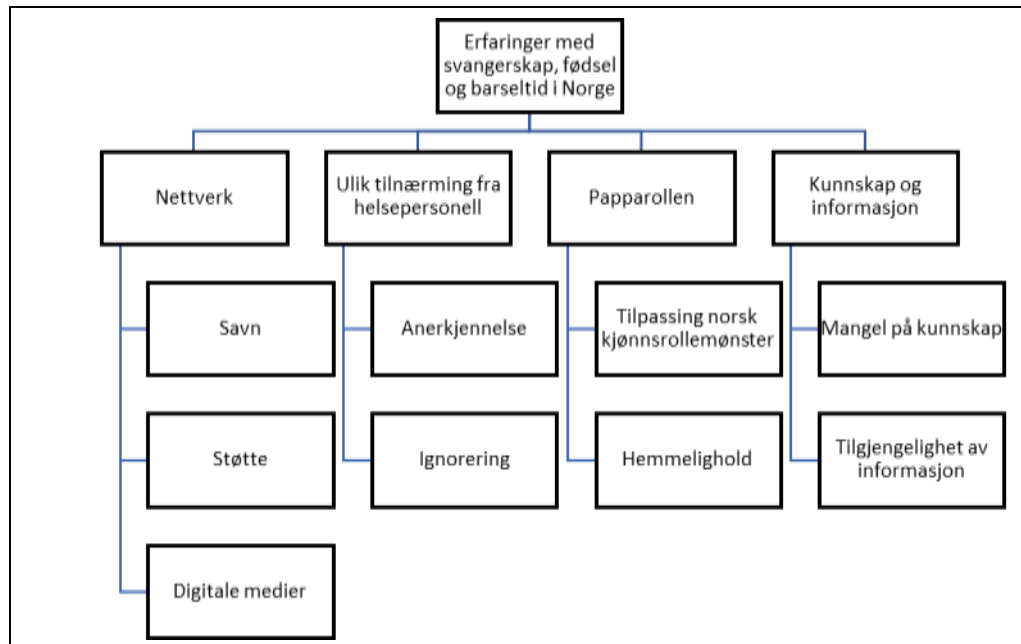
Erfaringer med svangerskap, fødsel og barseltid i Norge

Nettverk

Savn

Støtte

Digitale medier

Ulik tilnærming fra helsepersonell

Anerkjennelse

Ignorering

Papparollen

Tilpassing norsk kjønnsrollemønster

Hemmelighold

Kunnskap og informasjon

Mangel på kunnskap

Tilgjengelighet av informasjon